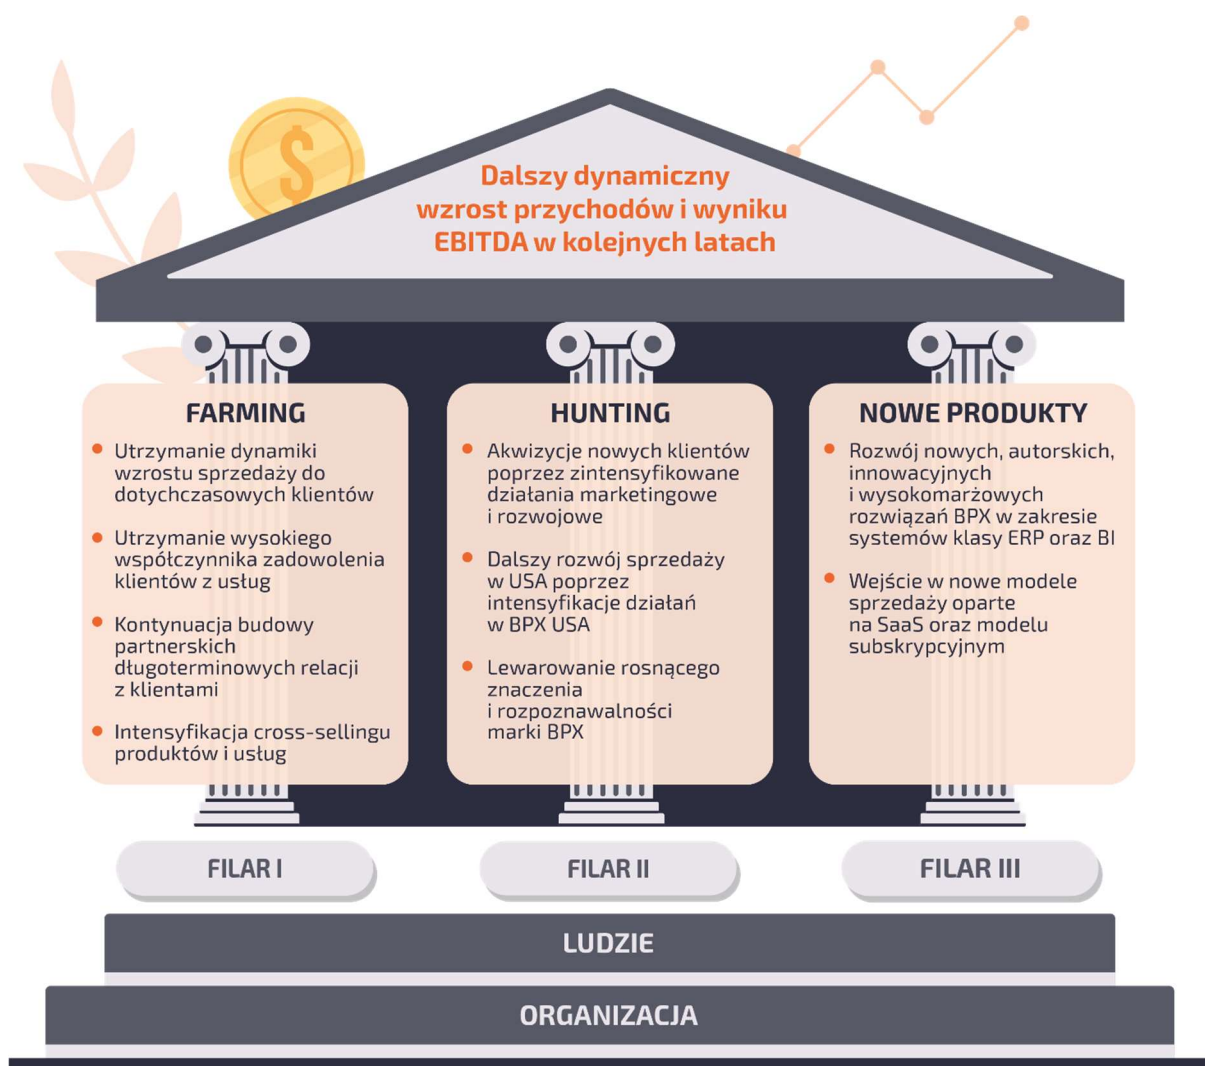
Dalszy dynamiczny wzrost przychodów i wyniku EBITDA w kolejnych latach

FARMING

- Utrzymanie dynamiki wzrostu sprzedaży do dotychczasowych klientów
- Utrzymanie wysokiego współczynnika zadowolenia klientów z usług
- Kontynuacja budowy partnerskich długoterminowych relacji z klientami
- Intensyfikacja cross-sellingu produktów i usług

HUNTING

- Akwizycje nowych klientów poprzez zintensyfikowane działania marketingowe i rozwojowe
- Dalszy rozwój sprzedaży w USA poprzez intensyfikacje działań w BPX USA
- Lewarowanie rosnącego znaczenia i rozpoznawalności marki BPX

NOWE PRODUKTY

- Rozwój nowych, autorskich, innowacyjnych i wysokomarżowych rozwiązań BPX w zakresie systemów klasy ERP oraz BI
- Wejście w nowe modele sprzedaży oparte na SaaS oraz modelu subskrypcyjnym

FILAR I

FILAR II

FILAR III

LUDZIE

ORGANIZACJA